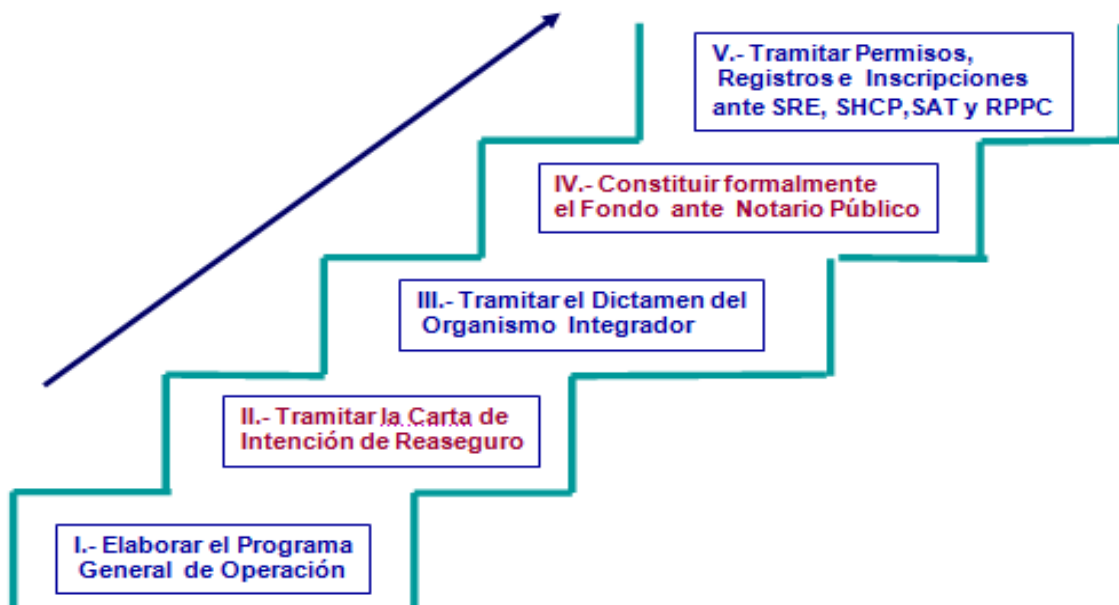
V.- Tramitar Permisos, Registros e Inscripciones ante SRE, SHCP, SAT y RPPC

IV.- Constituir formalmente el Fondo ante Notario Público

III.- Tramitar el Dictamen del Organismo Integrador

II.- Tramitar la Carta de Intención de Reaseguro

I.- Elaborar el Programa General de Operación